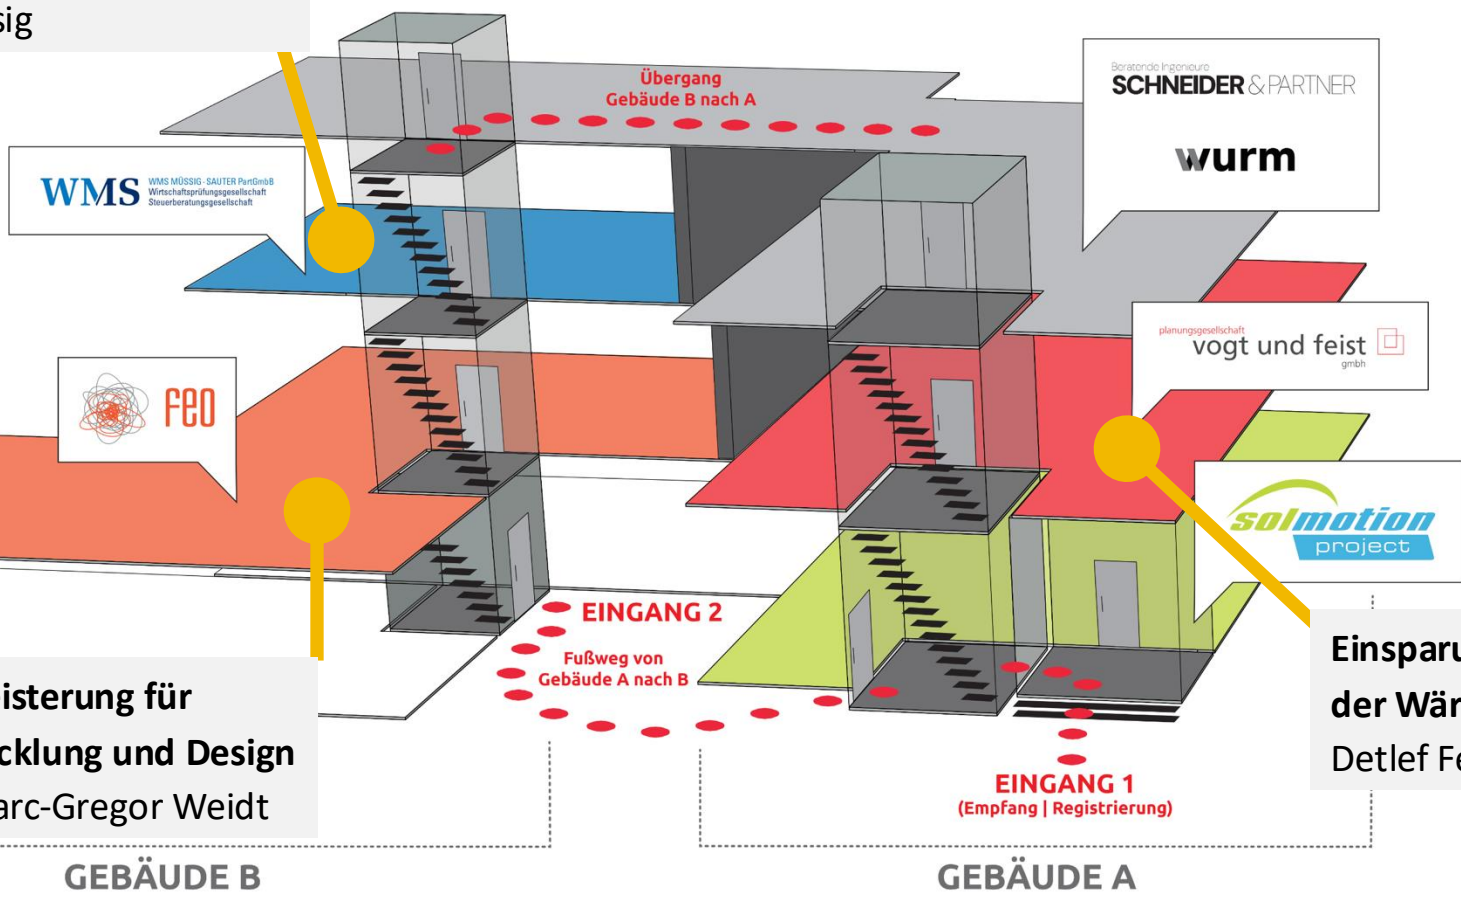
sig

Übergang
Gebäude B nach A

Beratende Ingenieure
SCHNEIDER & PARTNER

wurm

WMS
WMS MÜSSIG · SAUTER PartGmbB
Wirtschaftsprüfungsgesellschaft
Steuerberatungsgesellschaft

planungsgesellschaft
vogt und feist
gmbh

feo

solmotion
project

EINGANG 2

Fußweg von
Gebäude A nach B

isterung für
cklung und Design
arc-Gregor Weidt

Einsparu
der Wär
Detlef Fe

EINGANG 1
(Empfang | Registrierung)

GEBÄUDE B

GEBÄUDE A